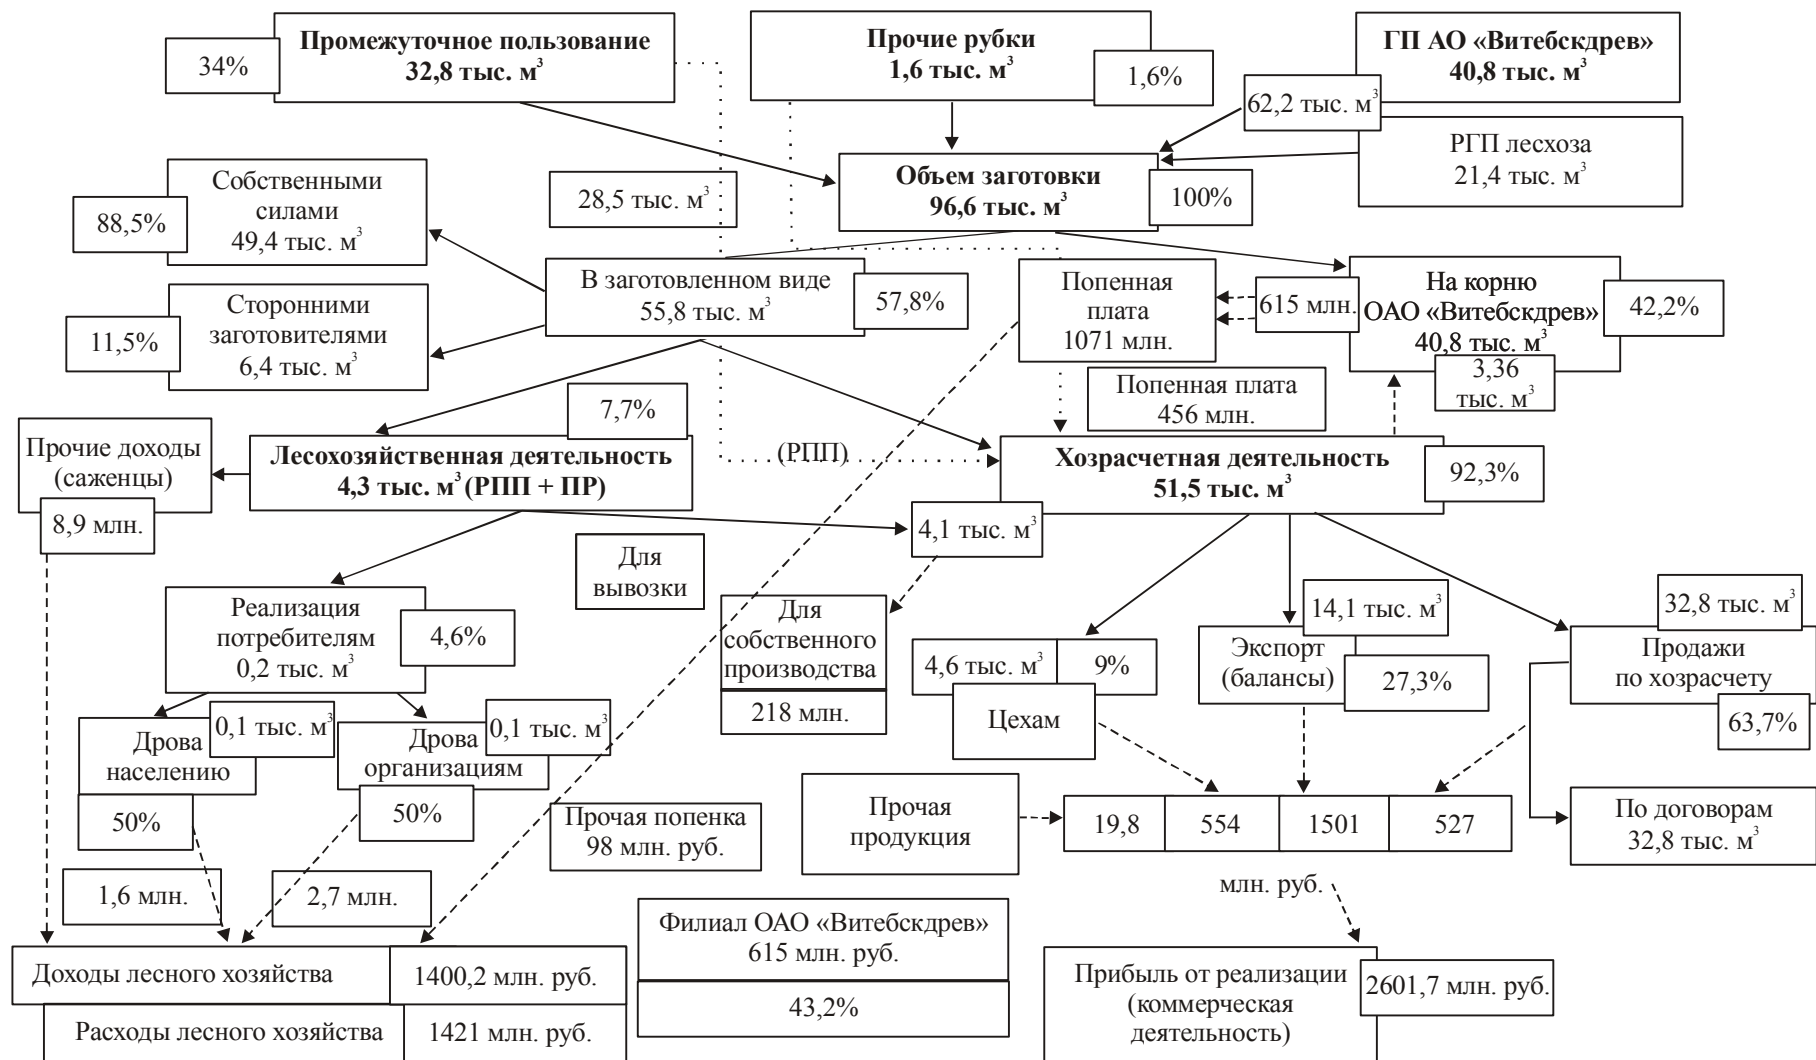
34%

**Промежуточное пользование 32,8 тыс. м$^3$**

**Прочие рубки 1,6 тыс. м$^3$**

1,6%

**ГП АО «Витебскдрев» 40,8 тыс. м$^3$**

62,2 тыс. м$^3$

РГП лесхоза 21,4 тыс. м$^3$

Собственными силами 49,4 тыс. м$^3$

88,5%

28,5 тыс. м$^3$

**Объем заготовки 96,6 тыс. м$^3$**

100%

В заготовленном виде 55,8 тыс. м$^3$

57,8%

Попенная плата 1071 млн.

615 млн.

На корню ОАО «Витебскдрев» 40,8 тыс. м$^3$

42,2%

Сторонними заготовителями 6,4 тыс. м$^3$

11,5%

3,36 тыс. м$^3$

Попенная плата 456 млн.

7,7%

Прочие доходы (саженцы)

**Лесохозяйственная деятельность 4,3 тыс. м$^3$ (РПП + ПР)**

(РПП)

**Хозрасчетная деятельность 51,5 тыс. м$^3$**

92,3%

8,9 млн.

4,1 тыс. м$^3$

Для вывозки

Реализация потребителям 0,2 тыс. м$^3$

4,6%

Для собственного производства

218 млн.

14,1 тыс. м$^3$

32,8 тыс. м$^3$

4,6 тыс. м$^3$

9%

Экспорт (балансы)

27,3%

Продажи по хозрасчету

63,7%

Цехам

Дрова населению

0,1 тыс. м$^3$

Дрова организациям

0,1 тыс. м$^3$

50%

50%

Прочая попенка 98 млн. руб.

Прочая продукция

| 19,8 | 554 | 1501 | 527 |
|---|---|---|---|

По договорам 32,8 тыс. м$^3$

1,6 млн.

2,7 млн.

млн. руб.

Филиал ОАО «Витебскдрев» 615 млн. руб.

43,2%

| Доходы лесного хозяйства | 1400,2 млн. руб. |
|---|---|
| Расходы лесного хозяйства | 1421 млн. руб. |

Прибыль от реализации (коммерческая деятельность)

2601,7 млн. руб.